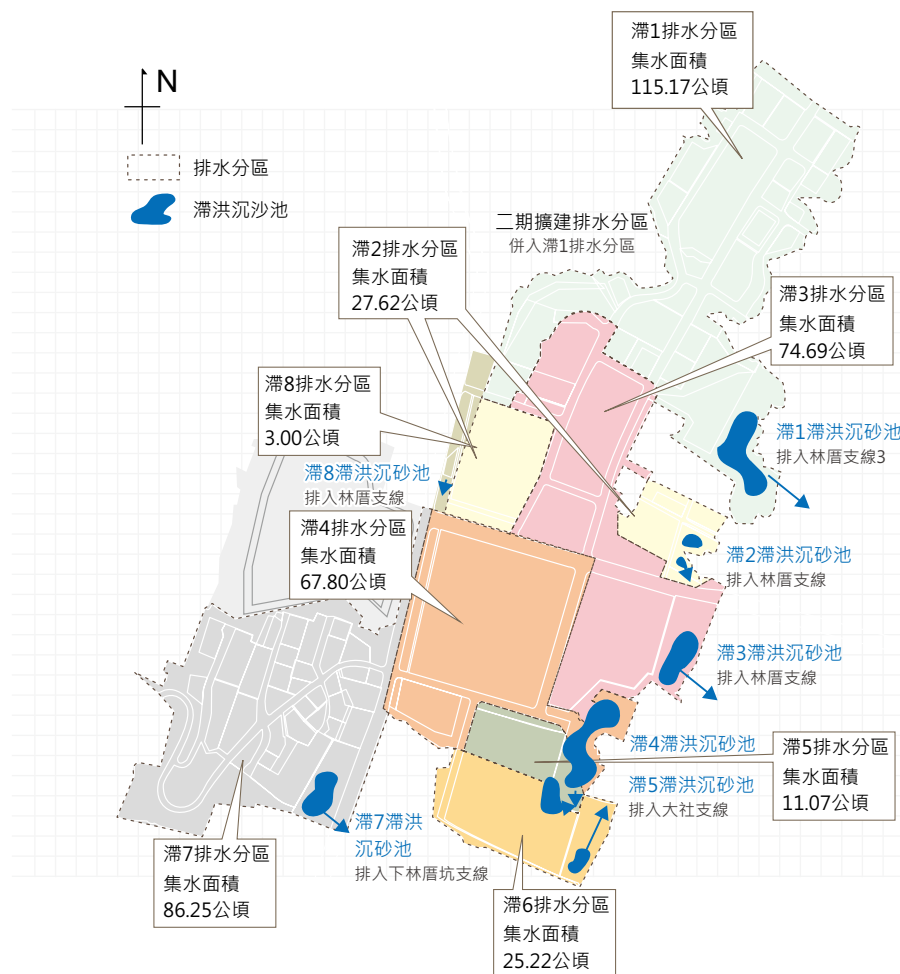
N

排水分區

滯洪沉沙池

滯1排水分區
集水面積
115.17公頃

二期擴建排水分區
併入滯1排水分區

滯2排水分區
集水面積
27.62公頃

滯3排水分區
集水面積
74.69公頃

滯8排水分區
集水面積
3.00公頃

滯1滯洪沉砂池
排入林厝支線3

滯8滯洪沉砂池
排入林厝支線

滯4排水分區
集水面積
67.80公頃

滯2滯洪沉砂池
排入林厝支線

滯3滯洪沉砂池
排入林厝支線

滯4滯洪沉砂池

滯5排水分區
集水面積
11.07公頃

滯5滯洪沉砂池
排入大社支線

滯7滯洪
沉砂池
排入下林厝坑支線

滯7排水分區
集水面積
86.25公頃

滯6排水分區
集水面積
25.22公頃